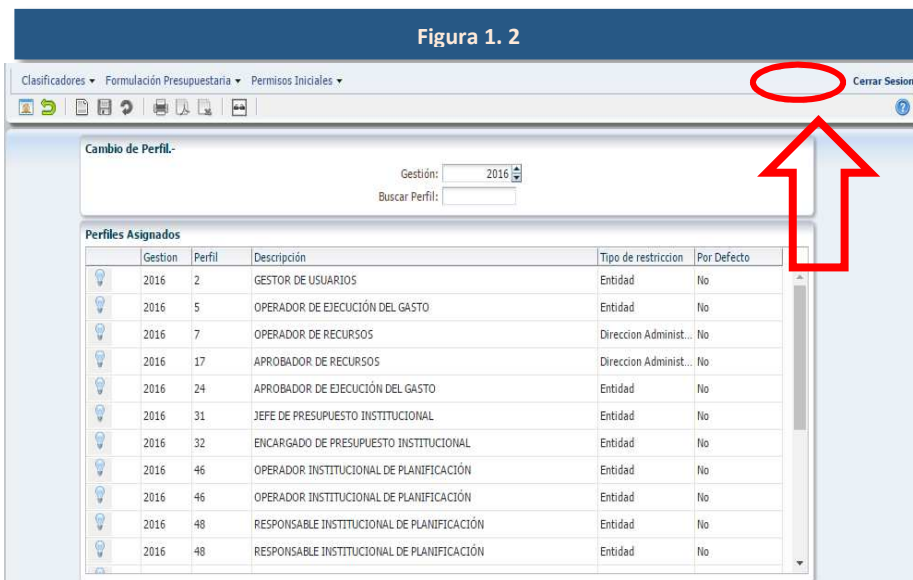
Figura 1. 2

Clasificadores ▾ Formulación Presupuestaria ▾ Permisos Iniciales ▾

Cerrar Sesion

Cambio de Perfil.-

Gestión: 2016

Buscar Perfil:

Perfiles Asignados

| | Gestion | Perfil | Descripción | Tipo de restriccion | Por Defecto |
|---|---|---|---|---|---|
| | 2016 | 2 | GESTOR DE USUARIOS | Entidad | No |
| | 2016 | 5 | OPERADOR DE EJECUCIÓN DEL GASTO | Entidad | No |
| | 2016 | 7 | OPERADOR DE RECURSOS | Direccion Administ... | No |
| | 2016 | 17 | APROBADOR DE RECURSOS | Direccion Administ... | No |
| | 2016 | 24 | APROBADOR DE EJECUCIÓN DEL GASTO | Entidad | No |
| | 2016 | 31 | JEFE DE PRESUPUESTO INSTITUCIONAL | Entidad | No |
| | 2016 | 32 | ENCARGADO DE PRESUPUESTO INSTITUCIONAL | Entidad | No |
| | 2016 | 46 | OPERADOR INSTITUCIONAL DE PLANIFICACIÓN | Entidad | No |
| | 2016 | 46 | OPERADOR INSTITUCIONAL DE PLANIFICACIÓN | Entidad | No |
| | 2016 | 48 | RESPONSABLE INSTITUCIONAL DE PLANIFICACIÓN | Entidad | No |
| | 2016 | 48 | RESPONSABLE INSTITUCIONAL DE PLANIFICACIÓN | Entidad | No |